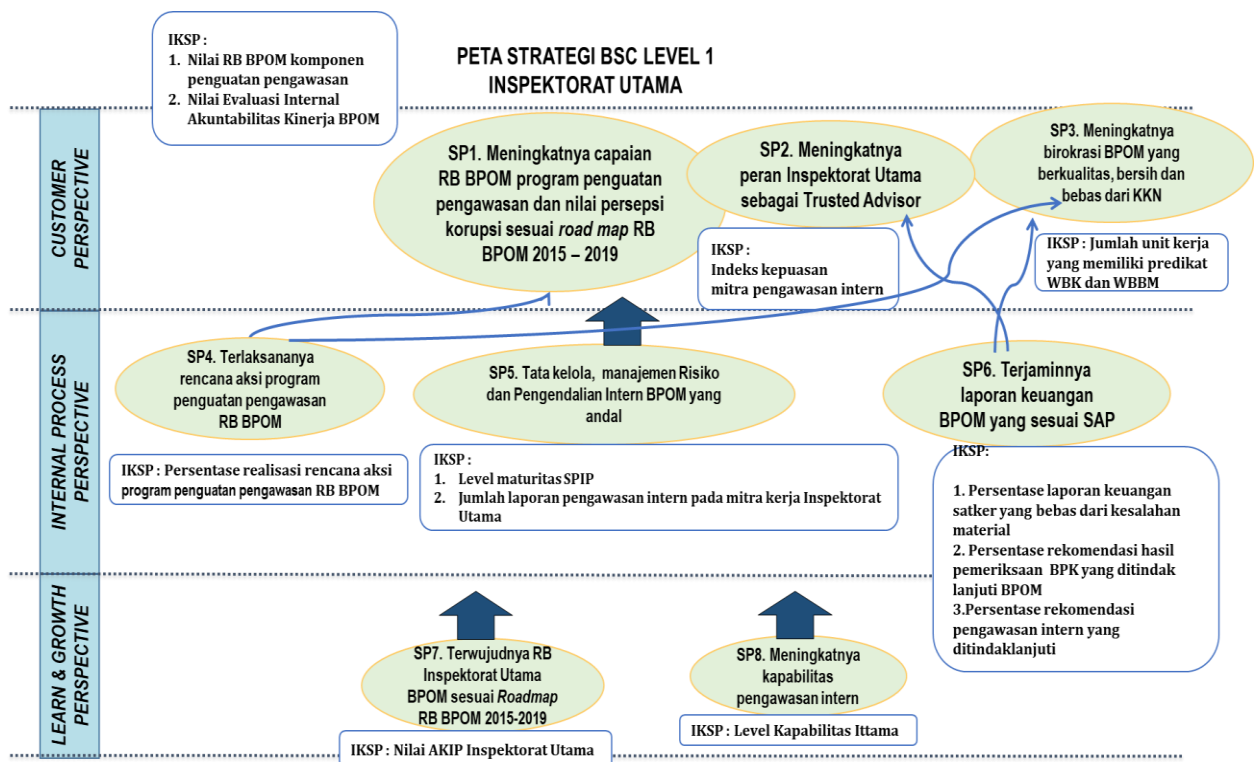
IKSP :
1. Nilai RB BPOM komponen penguatan pengawasan
2. Nilai Evaluasi Internal Akuntabilitas Kinerja BPOM

PETA STRATEGI BSC LEVEL 1
INSPEKTORAT UTAMA

CUSTOMER PERSPECTIVE

SP1. Meningkatnya capaian RB BPOM program penguatan pengawasan dan nilai persepsi korupsi sesuai *road map* RB BPOM 2015 – 2019

SP2. Meningkatnya peran Inspektorat Utama sebagai Trusted Advisor

IKSP :
Indeks kepuasan mitra pengawasan intern

SP3. Meningkatnya birokrasi BPOM yang berkualitas, bersih dan bebas dari KKN

IKSP : Jumlah unit kerja yang memiliki predikat WBK dan WBBM

INTERNAL PROCESS PERSPECTIVE

SP4. Terlaksananya rencana aksi program penguatan pengawasan RB BPOM

IKSP : Persentase realisasi rencana aksi program penguatan pengawasan RB BPOM

SP5. Tata kelola, manajemen Risiko dan Pengendalian Intern BPOM yang andal

IKSP :
1. Level maturitas SPIP
2. Jumlah laporan pengawasan intern pada mitra kerja Inspektorat Utama

SP6. Terjaminnya laporan keuangan BPOM yang sesuai SAP

IKSP:
1. Persentase laporan keuangan satker yang bebas dari kesalahan material
2. Persentase rekomendasi hasil pemeriksaan BPK yang ditindak lanjuti BPOM
3.Persentase rekomendasi pengawasan intern yang ditindaklanjuti

LEARN & GROWTH PERSPECTIVE

SP7. Terwujudnya RB Inspektorat Utama BPOM sesuai *Roadmap* RB BPOM 2015-2019

IKSP : Nilai AKIP Inspektorat Utama

SP8. Meningkatnya kapabilitas pengawasan intern

IKSP : Level Kapabilitas Ittama